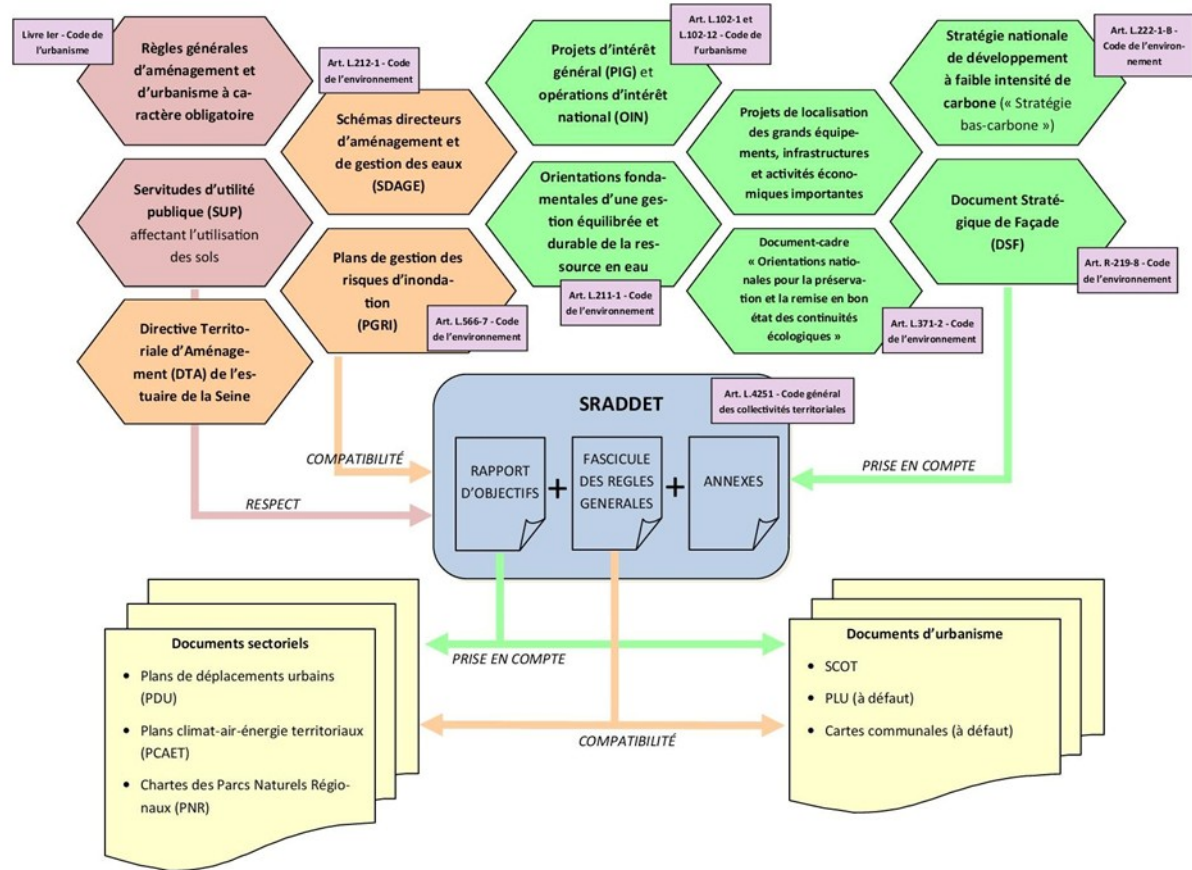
Livre Ier - Code de l'urbanisme

Règles générales d'aménagement et d'urbanisme à caractère obligatoire

Art. L.212-1 - Code de l'environnement

Schémas directeurs d'aménagement et de gestion des eaux (SDAGE)

Servitudes d'utilité publique (SUP) affectant l'utilisation des sols

Plans de gestion des risques d'inondation (PGRI)

Art. L.566-7 - Code de l'environnement

Directive Territoriale d'Aménagement (DTA) de l'estuaire de la Seine

Projets d'intérêt général (PIG) et opérations d'intérêt national (OIN)

Art. L.102-1 et L.102-12 - Code de l'urbanisme

Orientations fondamentales d'une gestion équilibrée et durable de la ressource en eau

Art. L.211-1 - Code de l'environnement

Projets de localisation des grands équipements, infrastructures et activités économiques importantes

Document-cadre « Orientations nationales pour la préservation et la remise en bon état des continuités écologiques »

Art. L.371-2 - Code de l'environnement

Stratégie nationale de développement à faible intensité de carbone (« Stratégie bas-carbone »)

Art. L.222-1-B - Code de l'environnement

Document Stratégique de Façade (DSF)

Art. R-219-8 - Code de l'environnement

SRADDET

Art. L.4251 - Code général des collectivités territoriales

RAPPORT D'OBJECTIFS + FASCICULE DES REGLES GENERALES + ANNEXES

COMPATIBILITÉ

RESPECT

PRISE EN COMPTE

Documents sectoriels
• Plans de déplacements urbains (PDU)
• Plans climat-air-énergie territoriaux (PCAET)
• Chartes des Parcs Naturels Régionaux (PNR)

PRISE EN COMPTE

COMPATIBILITÉ

Documents d'urbanisme
• SCOT
• PLU (à défaut)
• Cartes communales (à défaut)